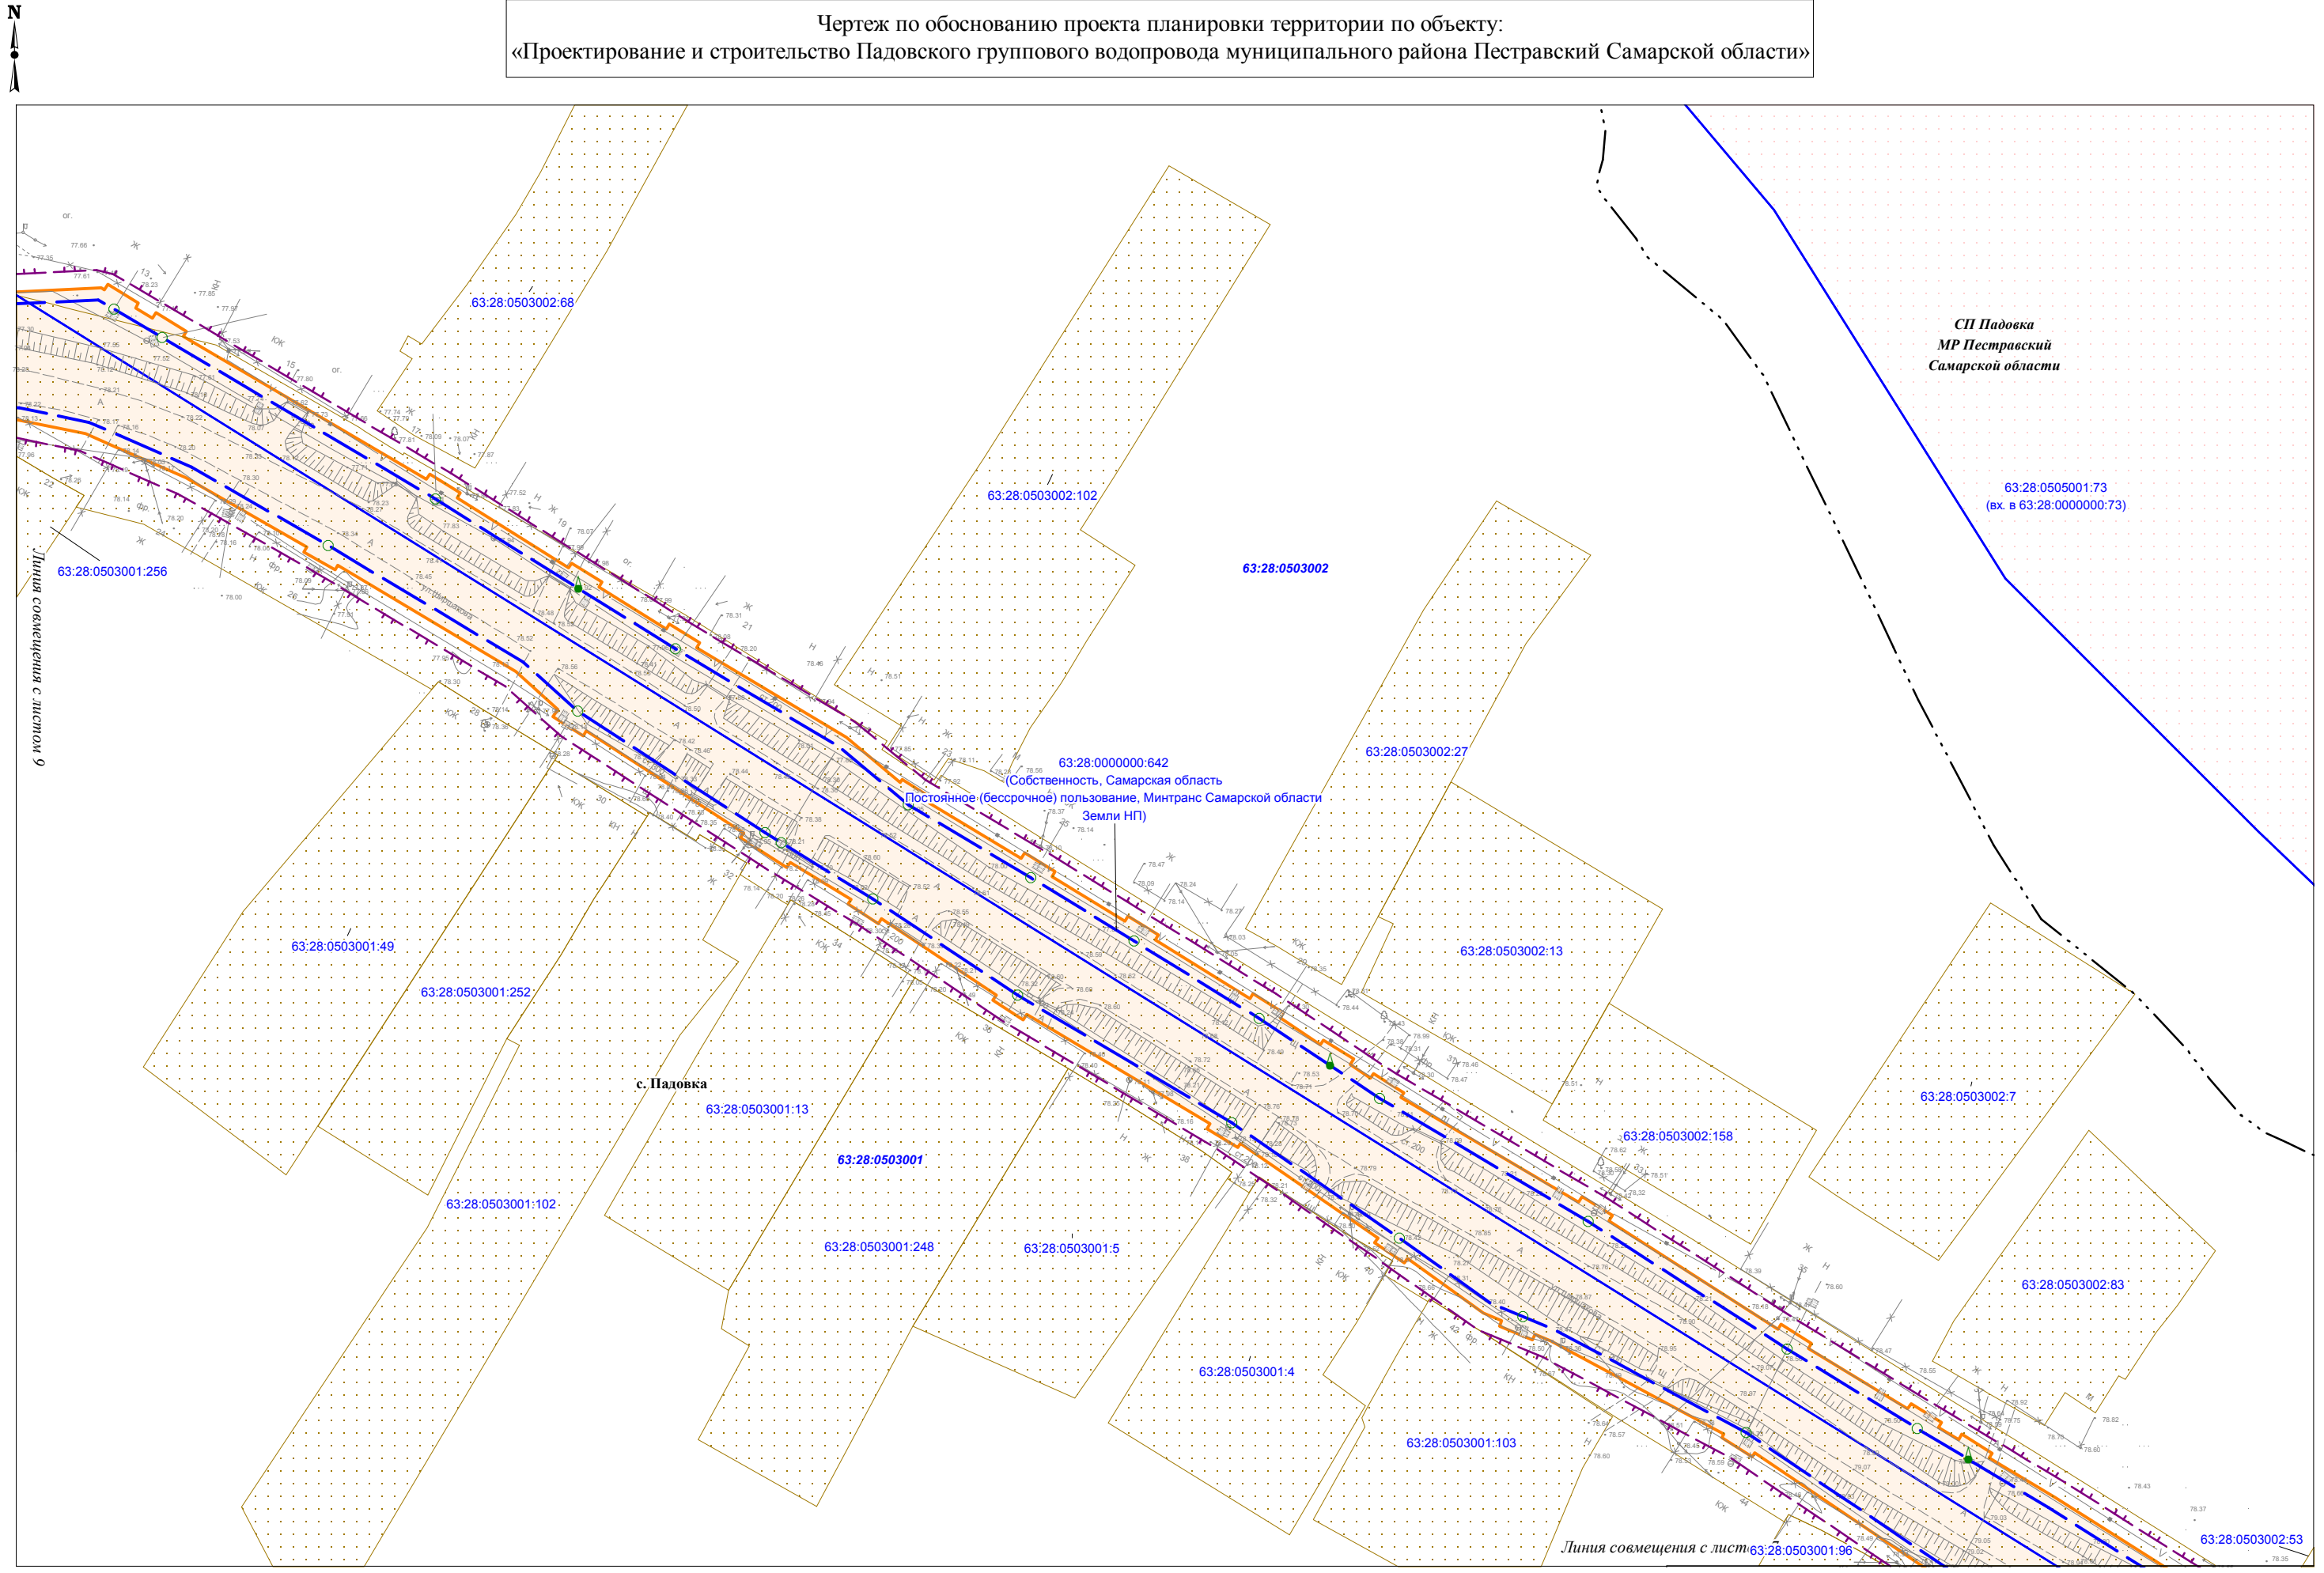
N

Чертеж по обоснованию проекта планировки территории по объекту:
«Проектирование и строительство Падовского группового водопровода муниципального района Пестравский Самарской области»

СП Падовка
МР Пестравский
Самарской области

63:28:0503002:68

63:28:0503002:102

63:28:0505001:73
(вх. в 63:28:0000000:73)

63:28:0503002

63:28:0503001:256

Линия совмещения с листом 9

63:28:0503002:27

63:28:0000000:642
(Собственность, Самарская область
Постоянное (бессрочное) пользование, Минтранс Самарской области
Земли НП)

63:28:0503002:13

63:28:0503001:49

63:28:0503001:252

63:28:0503002:7

с. Падовка

63:28:0503001:13

63:28:0503002:158

63:28:0503001

63:28:0503001:102

63:28:0503001:248

63:28:0503001:5

63:28:0503002:83

63:28:0503001:4

63:28:0503001:103

Линия совмещения с лист

63:28:0503001:96

63:28:0503002:53